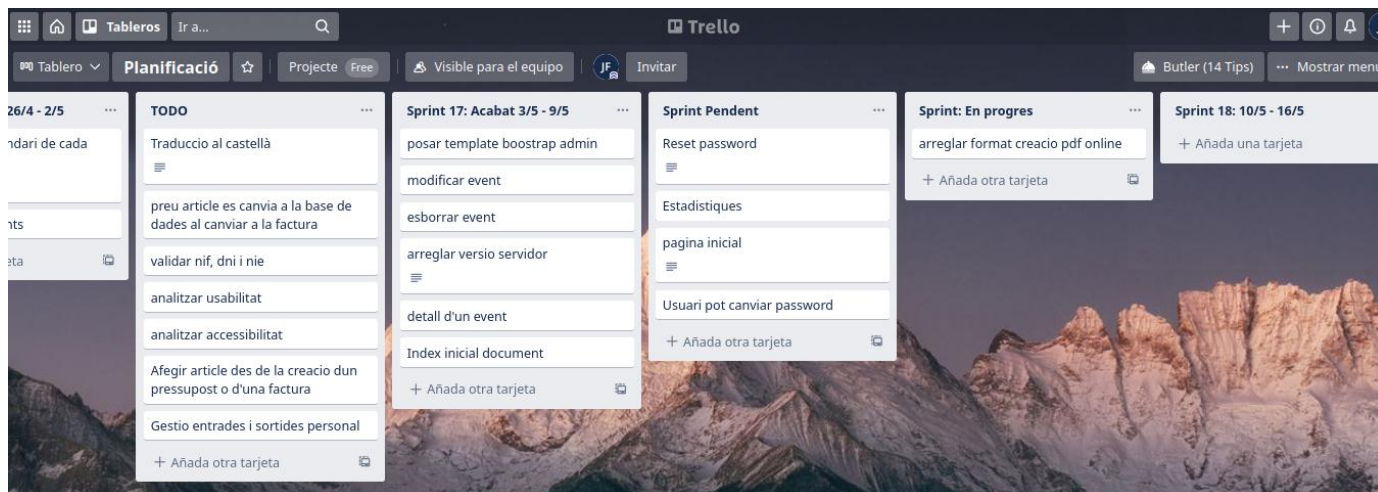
Tableros Ir a...

Trello

Tablero Planificació Projecte Free Visible para el equipo JF Invitar

Butler (14 Tips) ··· Mostrar menu

26/4 - 2/5 ···

ndari de cada

nts

eta

TODO ···

Traduccio al castellà

preu article es canvia a la base de dades al canviar a la factura

validar nif, dni i nie

analitzar usabilitat

analitzar accessibilitat

Afegir article des de la creacio dun pressupost o d'una factura

Gestio entrades i sortides personal

+ Añada otra tarjeta

Sprint 17: Acabat 3/5 - 9/5 ···

posar template boostrap admin

modificar event

esborrar event

arreglar versio servidor

detall d'un event

Index inicial document

+ Añada otra tarjeta

Sprint Pendent ···

Reset password

Estadistiques

pagina inicial

Usuari pot canviar password

+ Añada otra tarjeta

Sprint: En progres ···

arreglar format creacio pdf online

+ Añada otra tarjeta

Sprint 18: 10/5 - 16/5

+ Añada una tarjeta